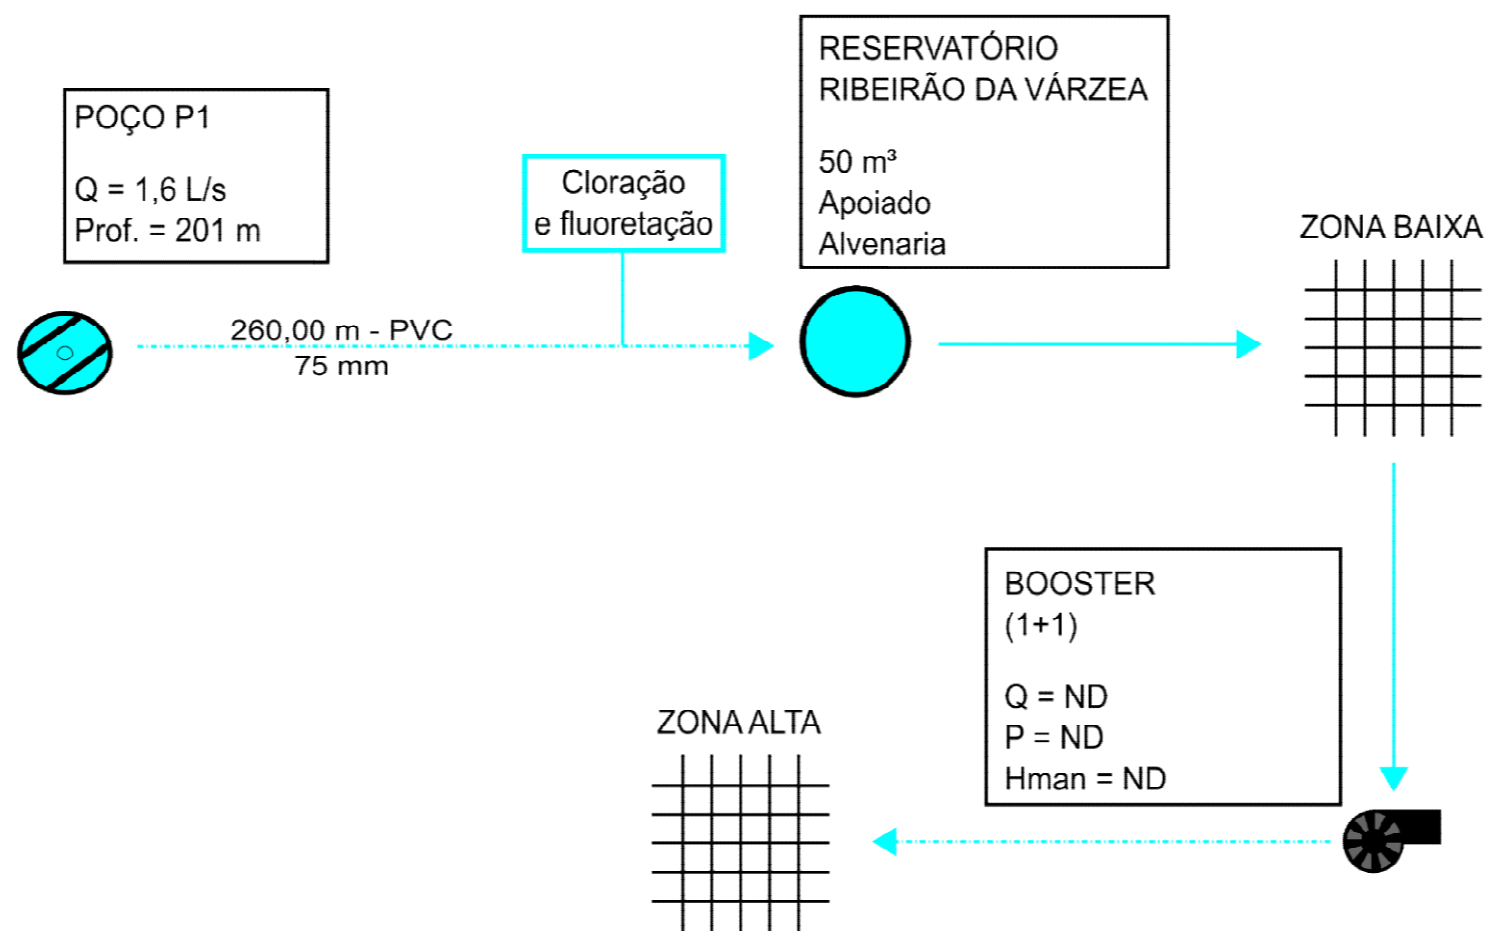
POÇO P1

Q = 1,6 L/s
Prof. = 201 m

Cloração e fluoretação

RESERVATÓRIO RIBEIRÃO DA VÁRZEA

50 m³
Apoiado
Alvenaria

260,00 m - PVC
75 mm

ZONA BAIXA

BOOSTER
(1+1)

Q = ND
P = ND
Hman = ND

ZONA ALTA